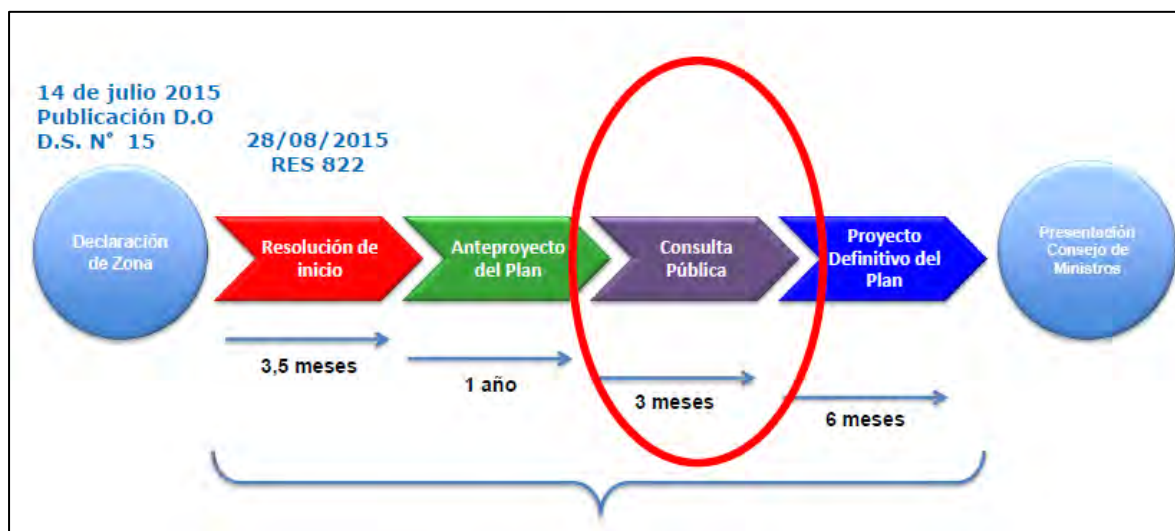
14 de julio 2015
Publicación D.O
D.S. N° 15

28/08/2015
RES 822

Declaración de Zona

Resolución de inicio

Anteproyecto del Plan

Consulta Pública

Proyecto Definitivo del Plan

Presentación Consejo de Ministros

3,5 meses

1 año

3 meses

6 meses